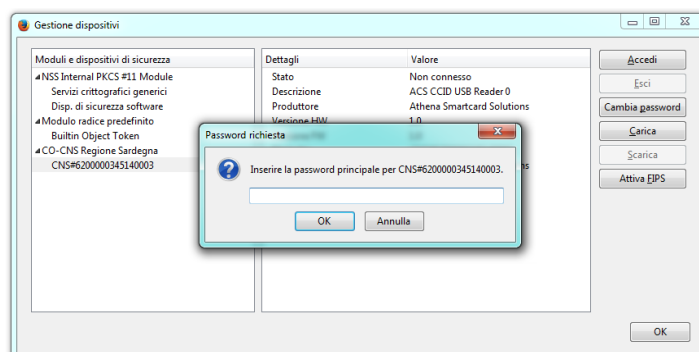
Gestione dispositivi

| Moduli e dispositivi di sicurezza |
|---|
| NSS Internal PKCS #11 Module |
| Servizi crittografici generici |
| Disp. di sicurezza software |
| Modulo radice predefinito |
| Builtin Object Token |
| CO-CNS Regione Sardegna |
| CNS#6200000345140003 |

| Dettagli | Valore |
|---|---|
| Stato | Non connesso |
| Descrizione | ACS CCID USB Reader 0 |
| Produttore | Athena Smartcard Solutions |
| Versione HW | 1.0 |

Accedi
Esci
Cambia password
Carica
Scarica
Attiva FIPS

Password richiesta

Inserire la password principale per CNS#6200000345140003.

OK
Annulla

OK